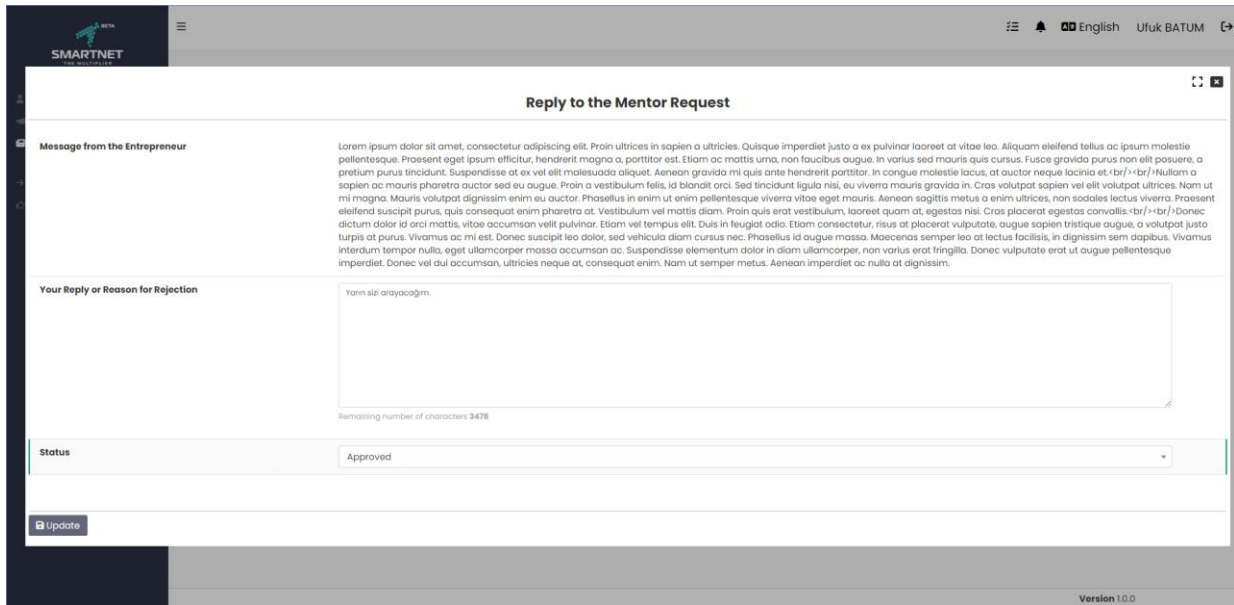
BETA
SMARTNET
THE MULTIPLIER

English Ufuk BATUM

Reply to the Mentor Request

Message from the Entrepreneur

Lorem ipsum dolor sit amet, consectetur adipiscing elit. Proin ultrices in sapien a ultricies. Quisque imperdiet justo a ex pulvinar laoreet at vitae leo. Aliquam eleifend tellus ac ipsum molestie pellentesque. Praesent eget ipsum efficitur, hendrerit magna a, porttitor est. Etiam ac mattis urna, non faucibus augue. In varius sed mauris quis cursus. Fusce gravida purus non elit posuere, a pretium purus tincidunt. Suspendisse at ex vel elit malesuada aliquet. Aenean gravida mi quis ante hendrerit porttitor. In congue molestie lacus, at auctor neque lacinia et.<br/><br/>Nullam a sapien ac mauris pharetra auctor sed eu augue. Proin a vestibulum felis, id blandit orci. Sed tincidunt ligula nisi, eu viverra mauris gravida in. Cras volutpat sapien vel elit volutpat ultrices. Nam ut mi magna. Mauris volutpat dignissim enim eu auctor. Phasellus in enim ut enim pellentesque viverra vitae eget mauris. Aenean sagittis metus a enim ultrices, non sodales lectus viverra. Praesent eleifend suscipit purus, quis consequat enim pharetra at. Vestibulum vel mattis diam. Proin quis erat vestibulum, laoreet quam at, egestas nisi. Cras placerat egestas convallis.<br/><br/>Donec dictum dolor id orci mattis, vitae accumsan velit pulvinar. Etiam vel tempus elit. Duis in feugiat odio. Etiam consectetur, risus at placerat vulputate, augue sapien tristique augue, a volutpat justo turpis at purus. Vivamus ac mi est. Donec suscipit leo dolor, sed vehicula diam cursus nec. Phasellus id augue massa. Maecenas semper leo at lectus facilisis, in dignissim sem dapibus. Vivamus interdum tempor nulla, eget ullamcorper massa accumsan ac. Suspendisse elementum dolor in diam ullamcorper, non varius erat fringilla. Donec vulputate erat ut augue pellentesque imperdiet. Donec vel dui accumsan, ultricies neque at, consequat enim. Nam ut semper metus. Aenean imperdiet ac nulla at dignissim.

Your Reply or Reason for Rejection

Yarın sizi arayacağım.

Remaining number of characters 3478

Status

Approved

Update

Version 1.0.0